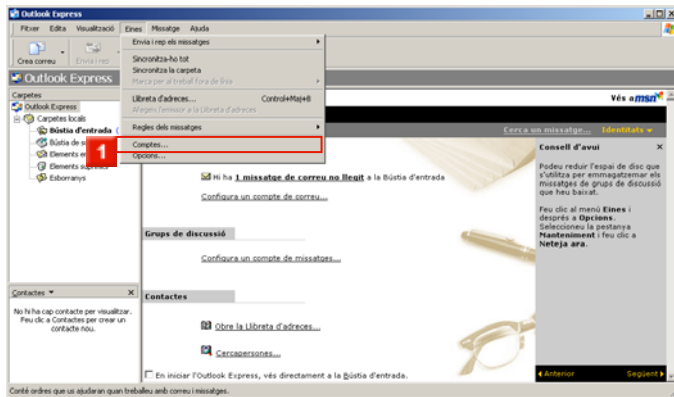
Outlook Express
Fitxer Edita Visualització Eines Missatge Ajuda
Crea correu Envia i rep
Outlook Express
Carpetes
Outlook Express
Carpetes locals
Bústia d'entrada
Bústia de s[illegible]
Elements e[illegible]
Elements su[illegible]
Esborranys
Envia i rep els missatges
Sincronitza-ho tot
Sincronitza la carpeta
Marca per al treball fora de línia
Llibreta d'adreces... Control+Maj+B
Afegeix l'emissor a la Llibreta d'adreces
Regles dels missatges
Comptes...
Opcions...
1
Vés a msn
Cerca un missatge... Identitats
Hi ha 1 missatge de correu no llegit a la Bústia d'entrada
Configura un compte de correu...
Grups de discussió
Configura un compte de missatges...
Contactes
Obre la Llibreta d'adreces...
Cercapersones...
En iniciar l'Outlook Express, vés directament a la Bústia d'entrada.
Contactes
No hi ha cap contacte per visualitzar. Feu clic a Contactes per crear un contacte nou.
Consell d'avui
Podeu reduir l'espai de disc que s'utilitza per emmagatzemar els missatges de grups de discussió que heu baixat.
Feu clic al menú Eines i després a Opcions. Seleccioneu la pestanya Manteniment i feu clic a Neteja ara.
Anterior Següent
Conté ordres que us ajudaran quan treballeu amb correu i missatges.